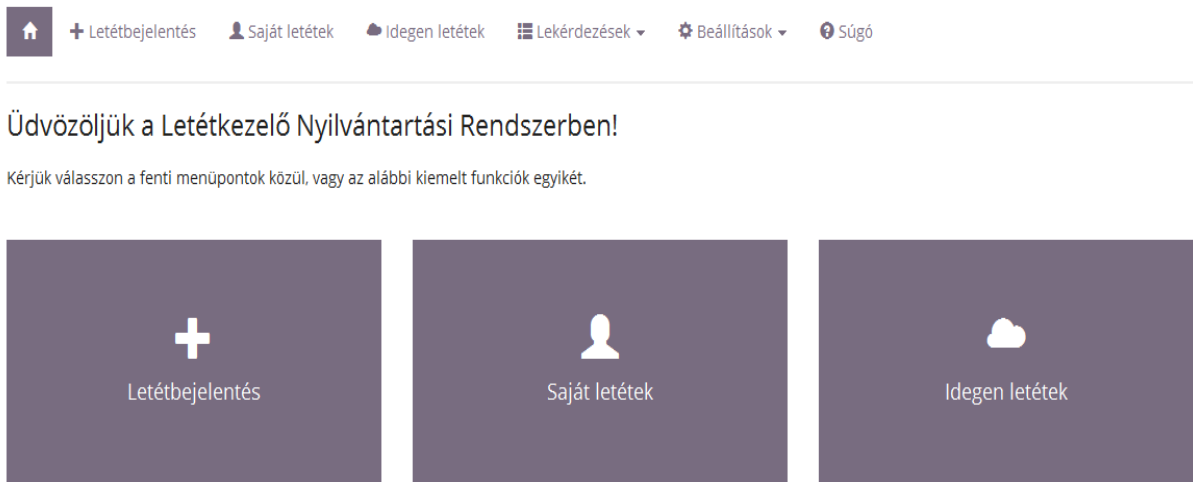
Letétbejelentés Saját letétek Idegen letétek Lekérdezések Beállítások Súgó

Üdvözöljük a Letétkezelő Nyilvántartási Rendszerben!

Kérjük válasszon a fenti menüpontok közül, vagy az alábbi kiemelt funkciók egyikét.

Letétbejelentés

Saját letétek

Idegen letétek